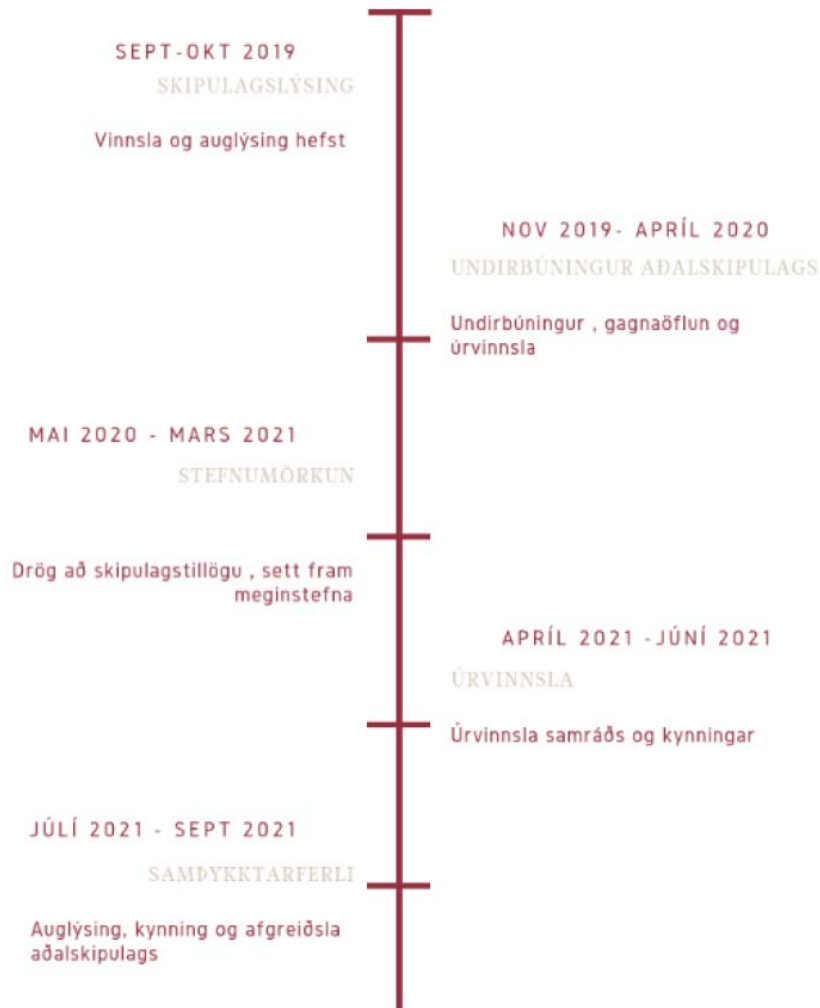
SEPT-OKT 2019
SKIPULAGSLÝSING

Vinnsla og auglýsing hefst

NOV 2019- APRÍL 2020
UNDIRBÚNINGUR AÐALSKIPULAGS

Undirbúningur , gagnaöflun og úrvinnsla

MAI 2020 - MARS 2021
STEFNUMÖRKUN

Drög að skipulagstillögu , sett fram meginstefna

APRÍL 2021 -JÚNÍ 2021
ÚRVINNSLA

Úrvinnsla samráðs og kynningar

JÚLÍ 2021 - SEPT 2021
SAMÞYKKTARFERLI

Auglýsing, kynning og afgreiðsla aðalskipulags